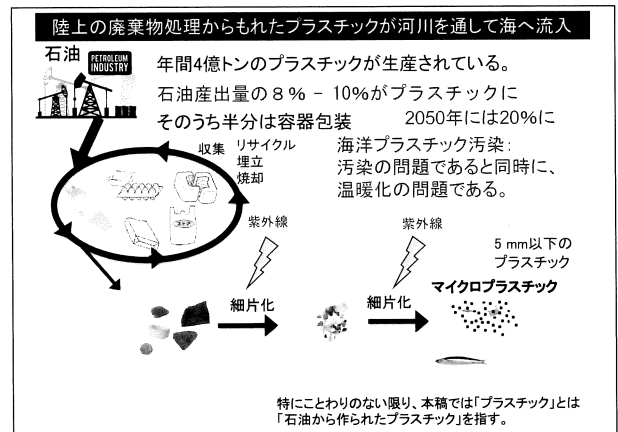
陸上の廃棄物処理からもれたプラスチックが河川を通して海へ流入

石油

PETROLEUM INDUSTRY

年間4億トンのプラスチックが生産されている。

石油産出量の８％ – 10%がプラスチックに

そのうち半分は容器包装

2050年には20%に

収集

リサイクル

埋立

焼却

海洋プラスチック汚染:
汚染の問題であると同時に、
温暖化の問題である。

紫外線

紫外線

5 mm以下の
プラスチック

細片化

細片化

マイクロプラスチック

特にことわりのない限り、本稿では「プラスチック」とは「石油から作られたプラスチック」を指す。